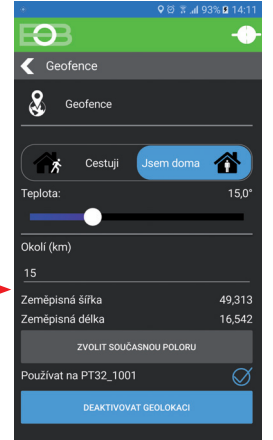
93% 14:11

Geofence

Geofence

Cestuji

Jsem doma

Teplota:

15,0°

Okolí (km)

15

Zeměpisná šířka

49,313

Zeměpisná délka

16,542

ZVOLIT SOUČASNOU POLORU

Používat na PT32_1001

DEAKTIVOVAT GEOLOKACI